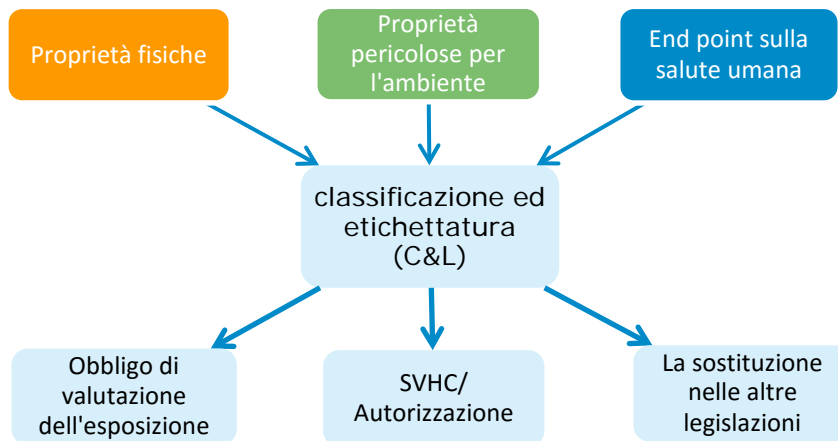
Proprietà fisiche

Proprietà pericolose per l'ambiente

End point sulla salute umana

classificazione ed etichettatura (C&L)

Obbligo di valutazione dell'esposizione

SVHC/ Autorizzazione

La sostituzione nelle altre legislazioni